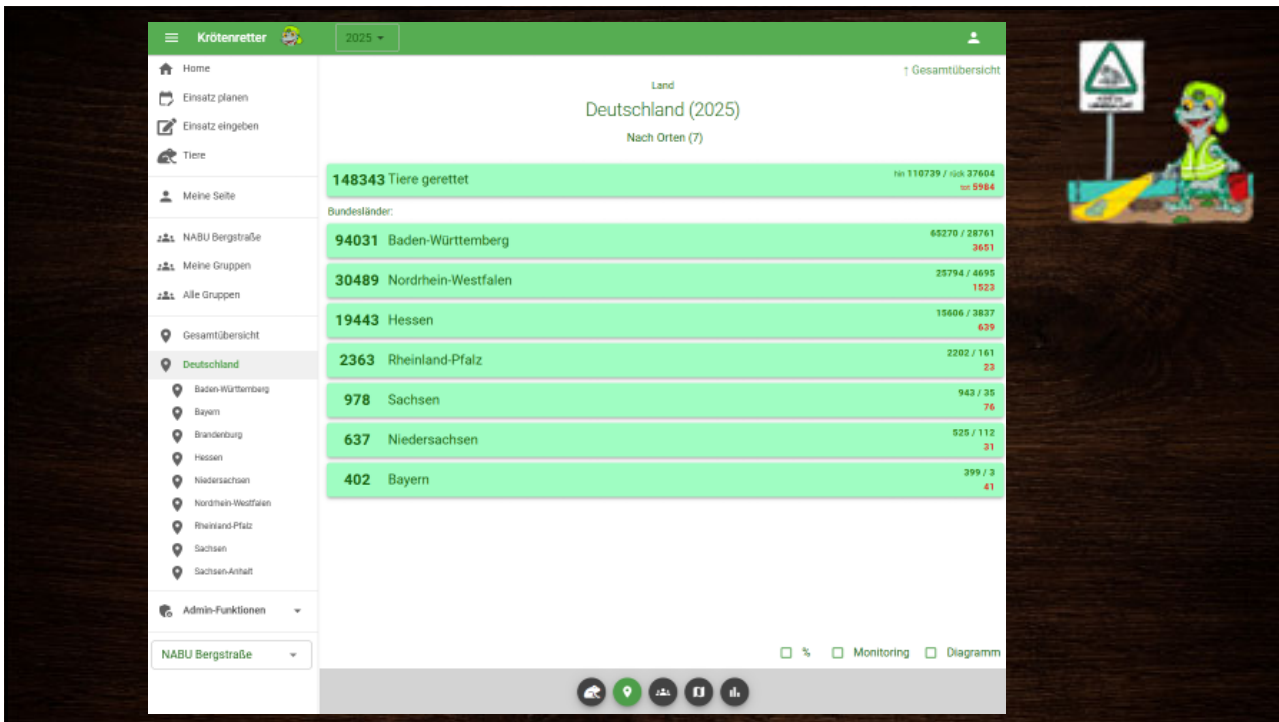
Krötenretter
2025

Home
Einsatz planen
Einsatz eingeben
Tiere

Meine Seite

NABU Bergstraße
Meine Gruppen
Alle Gruppen

Gesamtübersicht
Deutschland
Baden-Württemberg
Bayern
Brandenburg
Hessen
Niedersachsen
Nordrhein-Westfalen
Rheinland-Pfalz
Sachsen
Sachsen-Anhalt

Admin-Funktionen

NABU Bergstraße

↑ Gesamtübersicht

Land
Deutschland (2025)
Nach Orten (7)

148343 Tiere gerettet
hin 110739 / rück 37604
tot 5984

Bundesländer:

| | | |
|---|---|---|
| 94031 | Baden-Württemberg | 65270 / 28761<br>3651 |
| 30489 | Nordrhein-Westfalen | 25794 / 4695<br>1523 |
| 19443 | Hessen | 15606 / 3837<br>639 |
| 2363 | Rheinland-Pfalz | 2202 / 161<br>23 |
| 978 | Sachsen | 943 / 35<br>76 |
| 637 | Niedersachsen | 525 / 112<br>31 |
| 402 | Bayern | 399 / 3<br>41 |

%
Monitoring
Diagramm